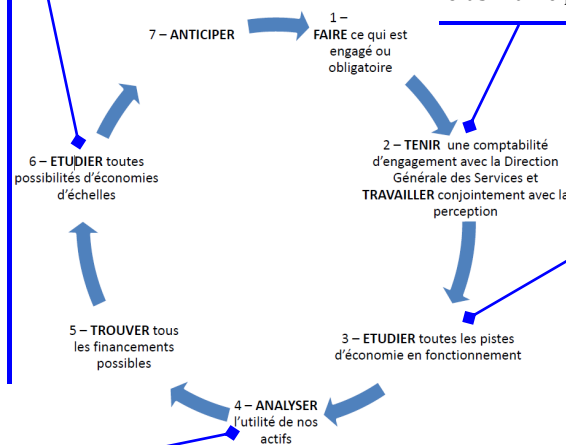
7 – ANTICIPER

1 – FAIRE ce qui est engagé ou obligatoire

2 – TENIR une comptabilité d'engagement avec la Direction Générale des Services et TRAVAILLER conjointement avec la perception

3 – ETUDIER toutes les pistes d'économie en fonctionnement

4 – ANALYSER l'utilité de nos actifs

5 – TROUVER tous les financements possibles

6 – ETUDIER toutes possibilités d'économies d'échelles